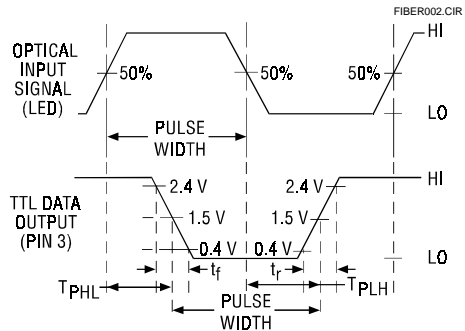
FIBER002.CIR

OPTICAL INPUT SIGNAL (LED)

50%

50%

50%

HI

LO

PULSE WIDTH

TTL DATA OUTPUT (PIN 3)

2.4 V

1.5 V

0.4 V

0.4 V

1.5 V

2.4 V

HI

LO

$t_f$

$t_r$

$T_{PHL}$

$T_{PLH}$

PULSE WIDTH